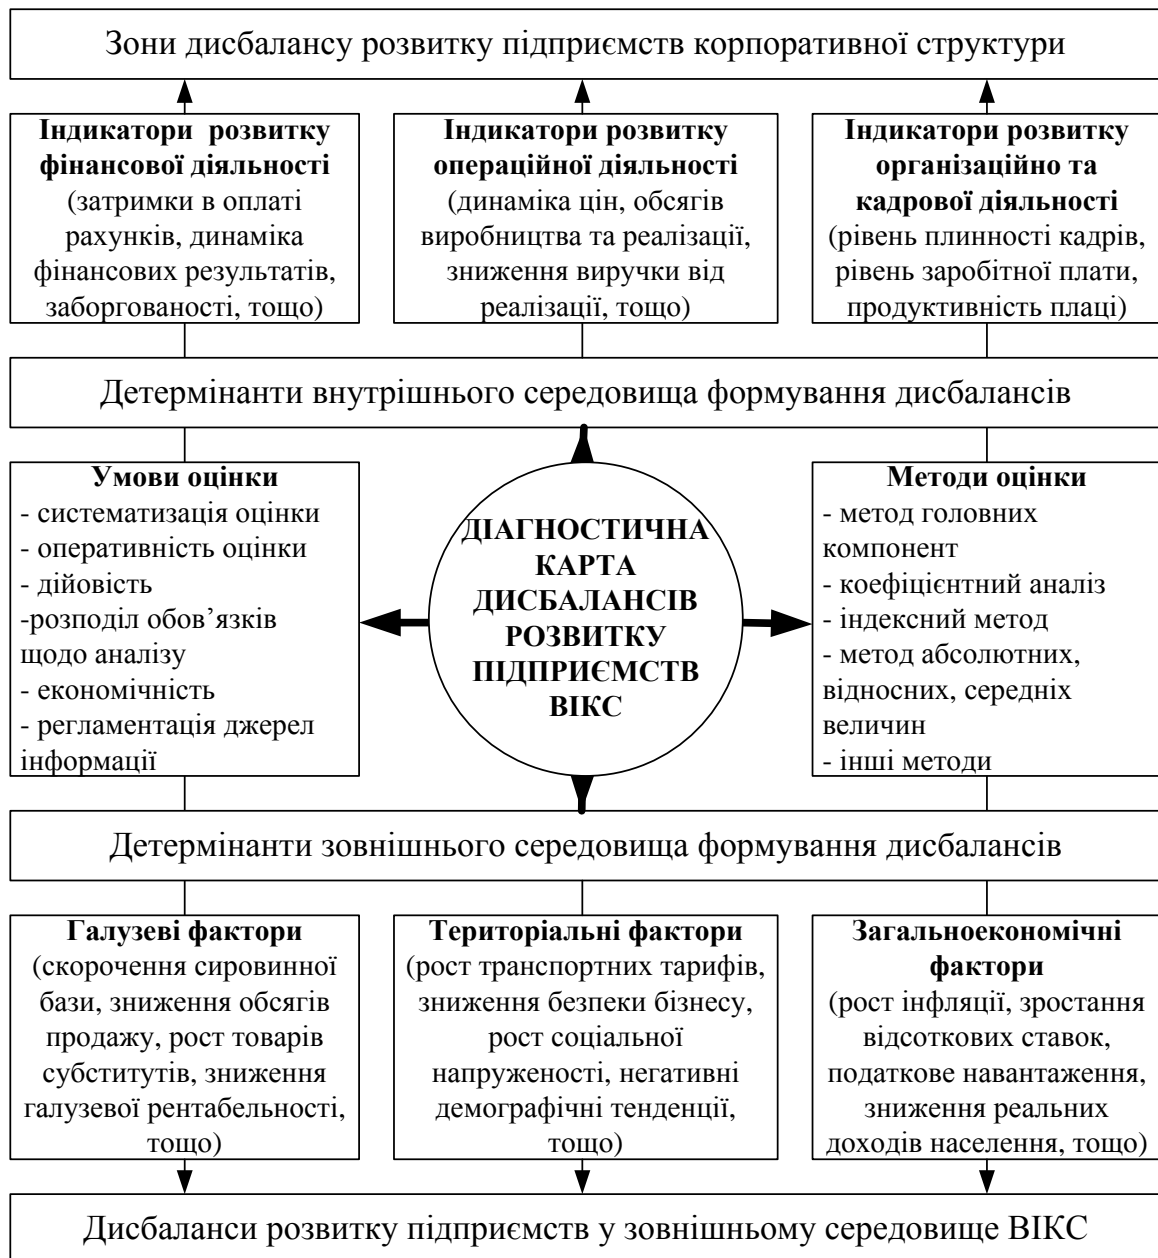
Зони дисбалансу розвитку підприємств корпоративної структури

**Індикатори розвитку фінансової діяльності** (затримки в оплаті рахунків, динаміка фінансових результатів, заборгованості, тощо)

**Індикатори розвитку операційної діяльності** (динаміка цін, обсягів виробництва та реалізації, зниження виручки від реалізації, тощо)

**Індикатори розвитку організаційно та кадрової діяльності** (рівень плинності кадрів, рівень заробітної плати, продуктивність плаці)

Детермінанти внутрішнього середовища формування дисбалансів

**Умови оцінки**
- систематизація оцінки
- оперативність оцінки
- дійовість
-розподіл обов'язків щодо аналізу
- економічність
- регламентація джерел інформації

ДІАГНОСТИЧНА КАРТА ДИСБАЛАНСІВ РОЗВИТКУ ПІДПРИЄМСТВ ВІКС

**Методи оцінки**
- метод головних компонент
- коефіцієнтний аналіз
- індексний метод
- метод абсолютних, відносних, середніх величин
- інші методи

Детермінанти зовнішнього середовища формування дисбалансів

**Галузеві фактори** (скорочення сировинної бази, зниження обсягів продажу, рост товарів субститутів, зниження галузевої рентабельності, тощо)

**Територіальні фактори** (рост транспортних тарифів, зниження безпеки бізнесу, рост соціальної напруженості, негативні демографічні тенденції, тощо)

**Загальноекономічні фактори** (рост інфляції, зростання відсоткових ставок, податкове навантаження, зниження реальних доходів населення, тощо)

Дисбаланси розвитку підприємств у зовнішньому середовище ВІКС